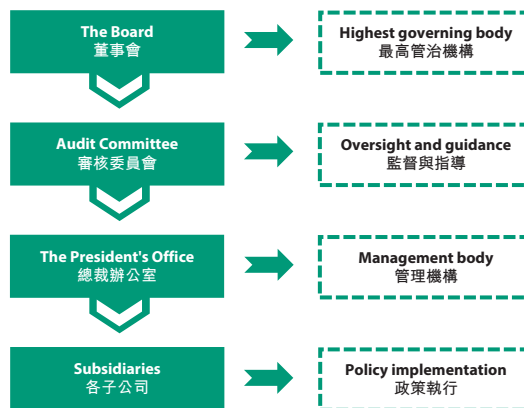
The Board
董事會

Highest governing body
最高管治機構

Audit Committee
審核委員會

Oversight and guidance
監督與指導

The President's Office
總裁辦公室

Management body
管理機構

Subsidiaries
各子公司

Policy implementation
政策執行